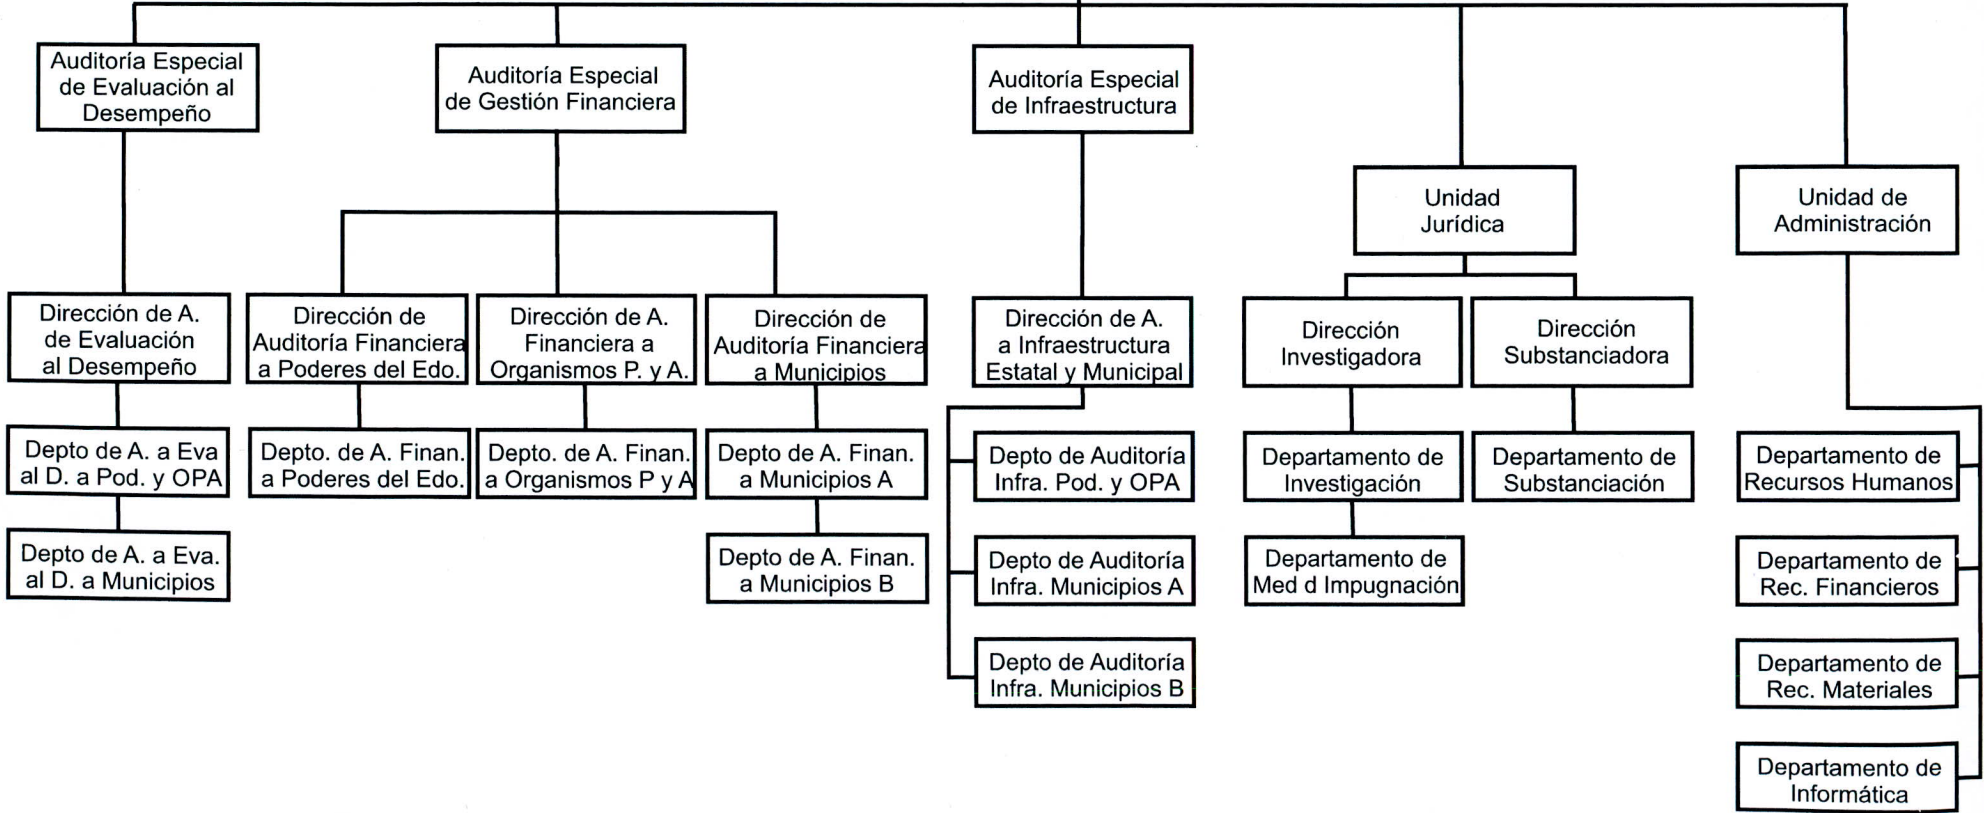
Auditoría Especial de Evaluación al Desempeño

Dirección de A. de Evaluación al Desempeño

Depto de A. a Eva al D. a Pod. y OPA

Depto de A. a Eva. al D. a Municipios

Auditoría Especial de Gestión Financiera

Dirección de Auditoría Financiera a Poderes del Edo.

Depto. de A. Finan. a Poderes del Edo.

Dirección de A. Financiera a Organismos P. y A.

Depto. de A. Finan. a Organismos P y A

Dirección de Auditoría Financiera a Municipios

Depto de A. Finan. a Municipios A

Depto de A. Finan. a Municipios B

Auditoría Especial de Infraestructura

Dirección de A. a Infraestructura Estatal y Municipal

Depto de Auditoría Infra. Pod. y OPA

Depto de Auditoría Infra. Municipios A

Depto de Auditoría Infra. Municipios B

Unidad Jurídica

Dirección Investigadora

Departamento de Investigación

Departamento de Med d Impugnación

Dirección Substanciadora

Departamento de Substanciación

Unidad de Administración

Departamento de Recursos Humanos

Departamento de Rec. Financieros

Departamento de Rec. Materiales

Departamento de Informática